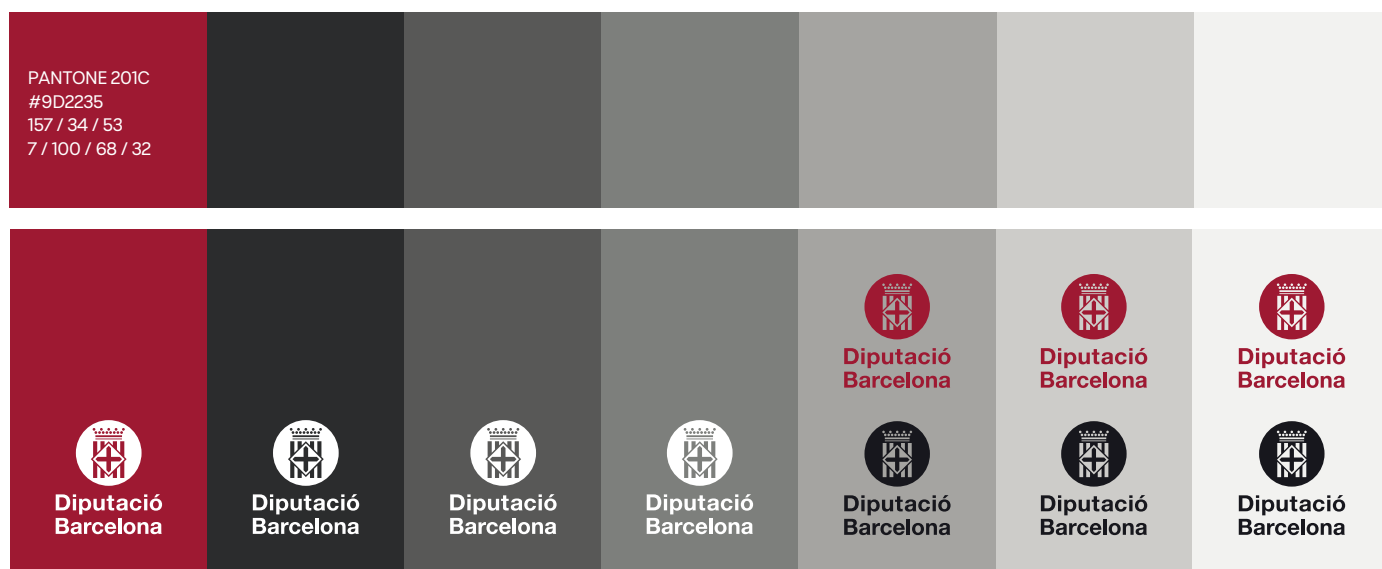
PANTONE 201C
#9D2235
157 / 34 / 53
7 / 100 / 68 / 32

Diputació Barcelona

Diputació Barcelona

Diputació Barcelona

Diputació Barcelona

Diputació Barcelona

Diputació Barcelona

Diputació Barcelona

Diputació Barcelona

Diputació Barcelona

Diputació Barcelona